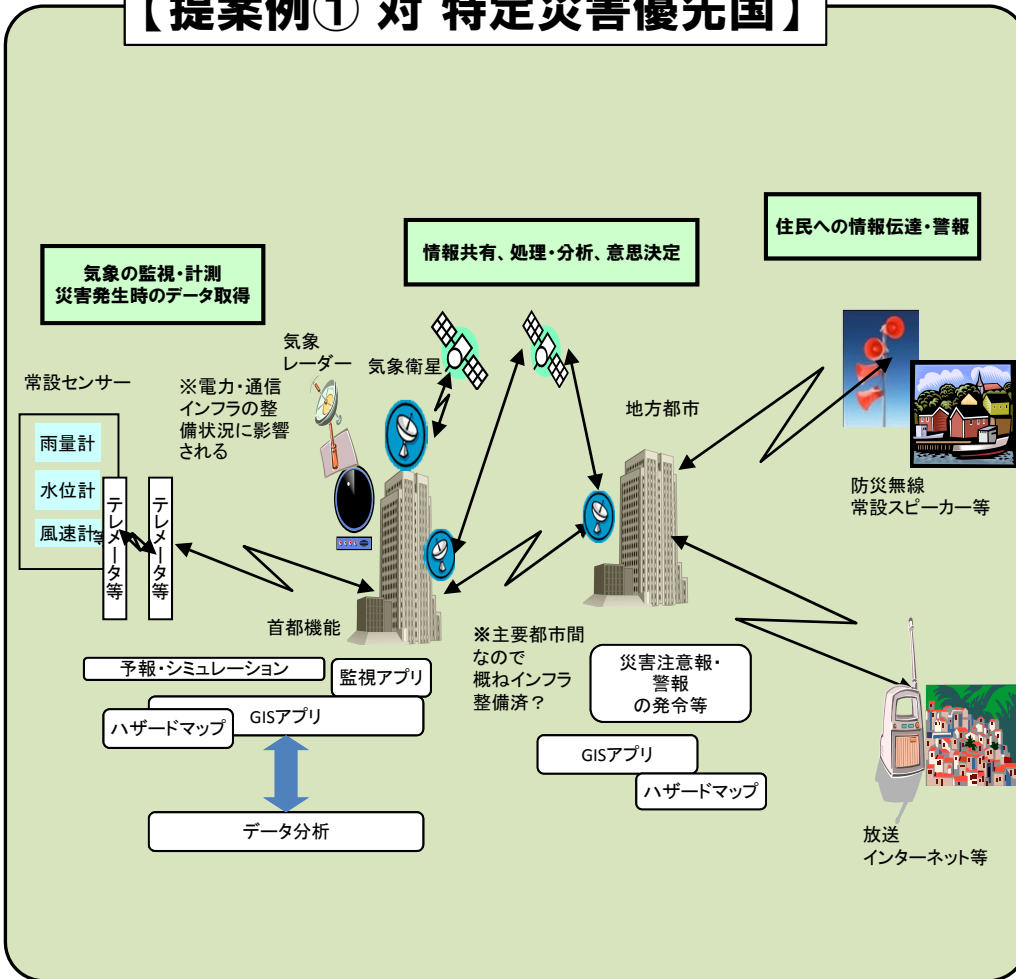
【提案例① 対 特定災害優先国】

気象の監視・計測
災害発生時のデータ取得

情報共有、処理・分析、意思決定

住民への情報伝達・警報

常設センサー

雨量計

水位計

風速計等

テレメータ等

テレメータ等

気象レーダー

気象衛星

※電力・通信インフラの整備状況に影響される

地方都市

防災無線
常設スピーカー等

首都機能

※主要都市間なので概ねインフラ整備済？

予報・シミュレーション

監視アプリ

GISアプリ

ハザードマップ

データ分析

災害注意報・警報の発令等

GISアプリ

ハザードマップ

放送
インターネット等